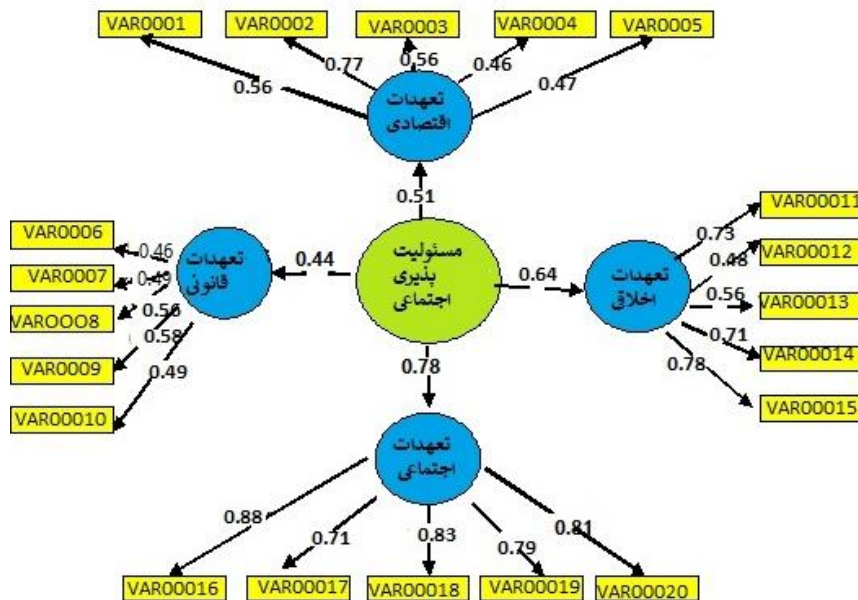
VAR0001
VAR0002
VAR0003
VAR0004
VAR0005
0.77
0.56
0.46
0.56
0.47
تعهدات اقتصادی
0.51
VAR0006
VAR0007
VAROOO8
VAR0009
VAR00010
0.46
0.49
0.56
0.58
0.49
تعهدات قانونی
0.44
مسئولیت پذیری اجتماعی
0.64
تعهدات اخلاق
VAR00011
VAR00012
VAR00013
VAR00014
VAR00015
0.73
0.48
0.56
0.71
0.78
0.78
تعهدات اجتماعی
0.88
0.71
0.83
0.79
0.81
VAR00016
VAR00017
VAR00018
VAR00019
VAR00020